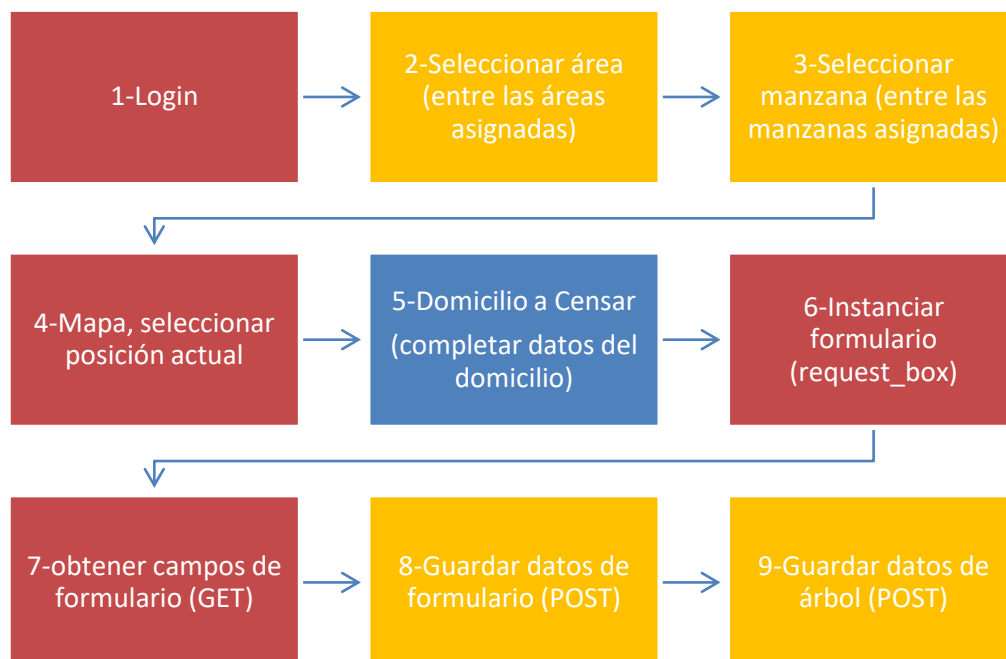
1-Login

2-Seleccionar área (entre las áreas asignadas)

3-Seleccionar manzana (entre las manzanas asignadas)

4-Mapa, seleccionar posición actual

5-Domicilio a Censar

(completar datos del domicilio)

6-Instanciar formulario (request_box)

7-obtener campos de formulario (GET)

8-Guardar datos de formulario (POST)

9-Guardar datos de árbol (POST)